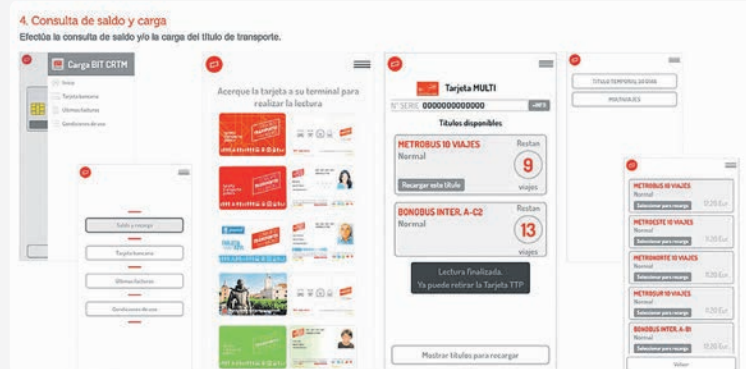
4. Consulta de saldo y carga

Efectúa la consulta de saldo y/o la carga del título de transporte.

Carga BIT CRTM

Inicio
Tarjeta bancaria
Últimas facturas
Gestiones de uso

Saldo y recarga
Tarjeta bancaria
Últimas facturas
Gestiones de uso

Acerque la tarjeta a su terminal para realizar la lectura

Tarjeta MULTI
Nº SERIE 000000000000

Títulos disponibles

METROBUS 10 VIAJES
Normal
Restan
9
viajes
Recargar este título

BONOBUS INTER. A-C2
Normal
Restan
13
viajes

Lectura finalizada.
Ya puede retirar la Tarjeta TTP

Mostrar títulos para recargar

TÍTULO TEMPORAL DIARIA
MULTIVIAJES

METROBUS 10 VIAJES
Normal
Seleccionar para recargar

METROESTE 10 VIAJES
Normal
Seleccionar para recargar

METRONORTE 10 VIAJES
Normal
Seleccionar para recargar

METROSUR 10 VIAJES
Normal
Seleccionar para recargar

BONOBUS INTER. A-B1
Normal
Seleccionar para recargar

Volver